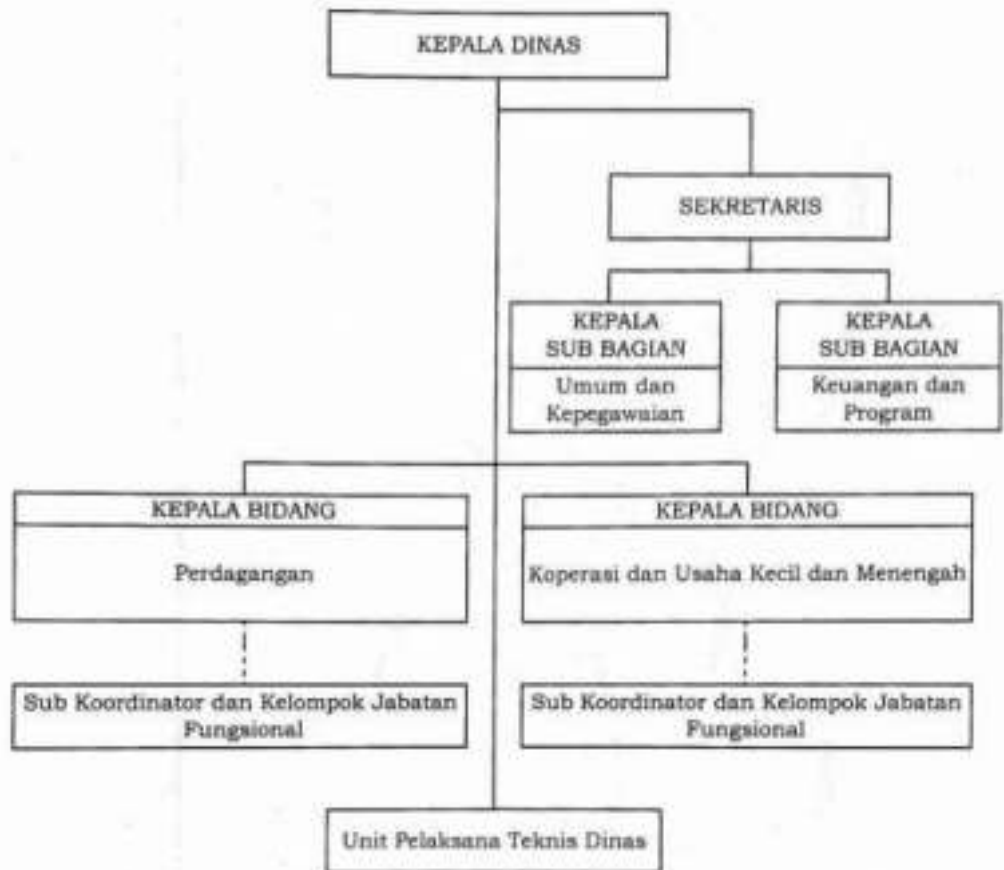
KEPALA DINAS

SEKRETARIS

KEPALA SUB BAGIAN

Umum dan Kepegawaian

KEPALA SUB BAGIAN

Keuangan dan Program

KEPALA BIDANG

Perdagangan

KEPALA BIDANG

Koperasi dan Usaha Kecil dan Menengah

Sub Koordinator dan Kelompok Jabatan Fungsional

Sub Koordinator dan Kelompok Jabatan Fungsional

Unit Pelaksana Teknis Dinas